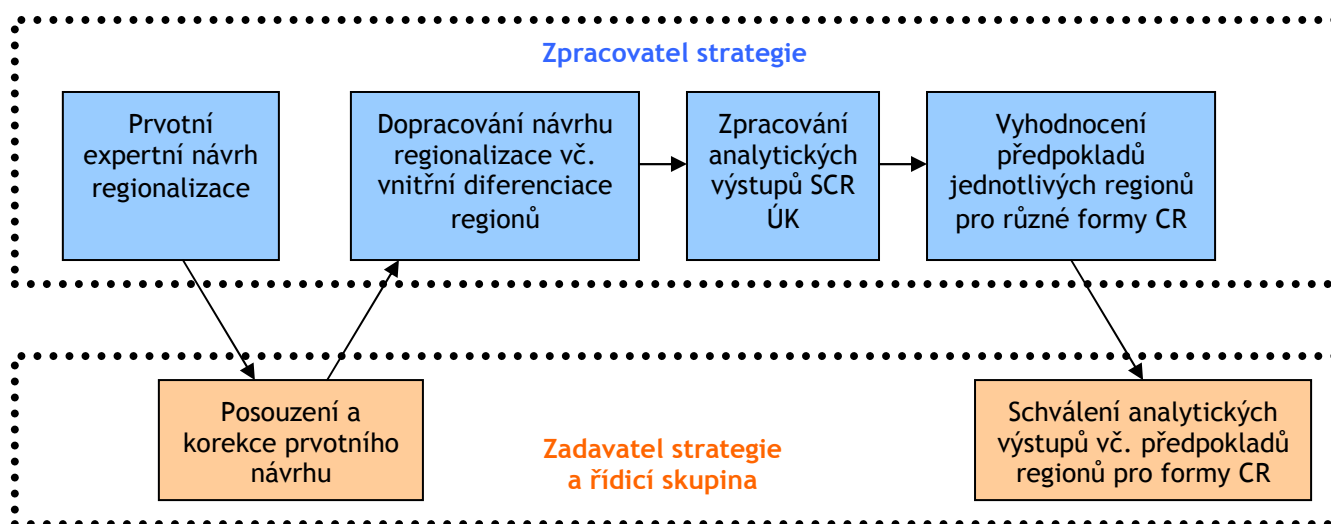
Zpracovatel strategie

Prvotní expertní návrh regionalizace

Dopracování návrhu regionalizace vč. vnitřní diferenciace regionů

Zpracování analytických výstupů SCR ÚK

Vyhodnocení předpokladů jednotlivých regionů pro různé formy CR

Posouzení a korekce prvotního návrhu

Zadavatel strategie a řídicí skupina

Schválení analytických výstupů vč. předpokladů regionů pro formy CR